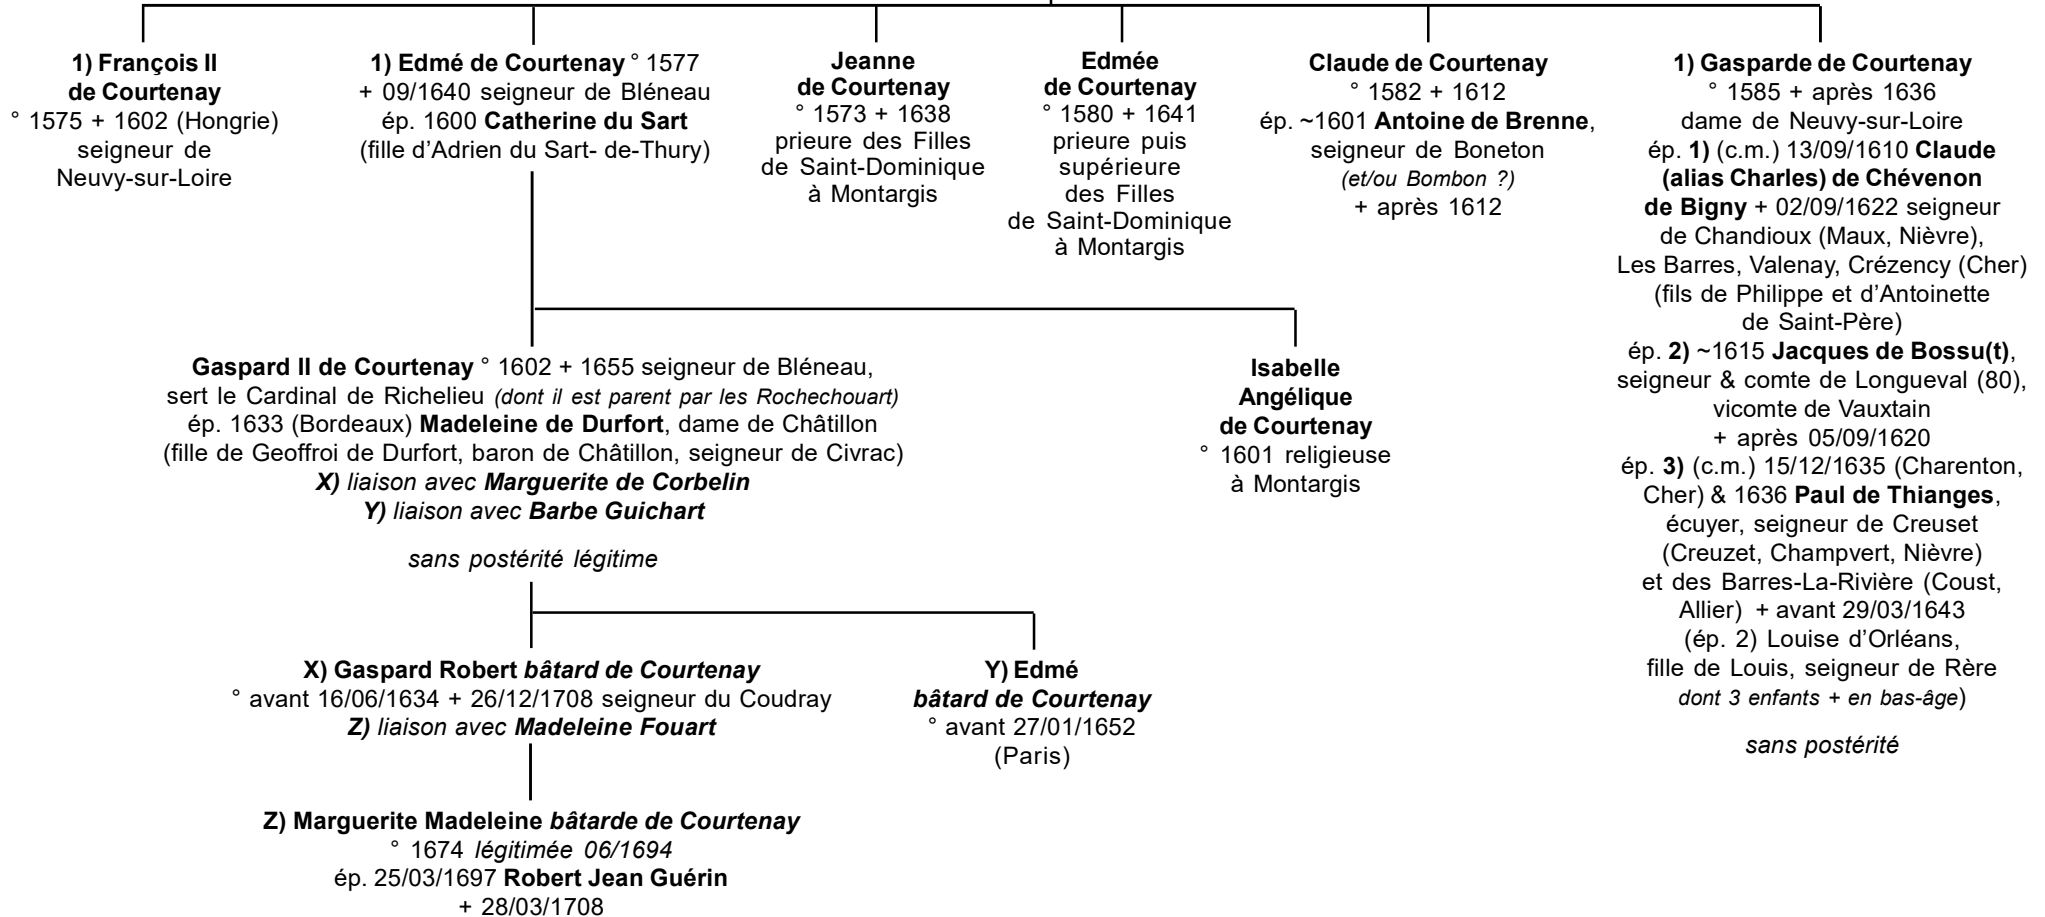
1) François II de Courtenay ° 1575 + 1602 (Hongrie) seigneur de Neuvy-sur-Loire

1) Edmé de Courtenay ° 1577 + 09/1640 seigneur de Bléneau ép. 1600 Catherine du Sart (fille d'Adrien du Sart- de-Thury)

Jeanne de Courtenay ° 1573 + 1638 prieure des Filles de Saint-Dominique à Montargis

Edmée de Courtenay ° 1580 + 1641 prieure puis supérieure des Filles de Saint-Dominique à Montargis

Claude de Courtenay ° 1582 + 1612 ép. ~1601 Antoine de Brenne, seigneur de Boneton (et/ou Bombon ?) + après 1612

1) Gasparde de Courtenay ° 1585 + après 1636 dame de Neuvy-sur-Loire ép. 1) (c.m.) 13/09/1610 Claude (alias Charles) de Chévenon de Bigny + 02/09/1622 seigneur de Chandioux (Maux, Nièvre), Les Barres, Valenay, Crézency (Cher) (fils de Philippe et d'Antoinette de Saint-Père) ép. 2) ~1615 Jacques de Bossu(t), seigneur & comte de Longueval (80), vicomte de Vauxtain + après 05/09/1620 ép. 3) (c.m.) 15/12/1635 (Charenton, Cher) & 1636 Paul de Thianges, écuyer, seigneur de Creuset (Creuzet, Champvert, Nièvre) et des Barres-La-Rivière (Coust, Allier) + avant 29/03/1643 (ép. 2) Louise d'Orléans, fille de Louis, seigneur de Rère dont 3 enfants + en bas-âge)

sans postérité

Gaspard II de Courtenay ° 1602 + 1655 seigneur de Bléneau, sert le Cardinal de Richelieu (dont il est parent par les Rochechouart) ép. 1633 (Bordeaux) Madeleine de Durfort, dame de Châtillon (fille de Geoffroi de Durfort, baron de Châtillon, seigneur de Civrac) X) liaison avec Marguerite de Corbelin Y) liaison avec Barbe Guichart

sans postérité légitime

Isabelle Angélique de Courtenay ° 1601 religieuse à Montargis

X) Gaspard Robert bâtard de Courtenay ° avant 16/06/1634 + 26/12/1708 seigneur du Coudray Z) liaison avec Madeleine Fouart

Y) Edmé bâtard de Courtenay ° avant 27/01/1652 (Paris)

Z) Marguerite Madeleine bâtarde de Courtenay ° 1674 légitimée 06/1694 ép. 25/03/1697 Robert Jean Guérin + 28/03/1708